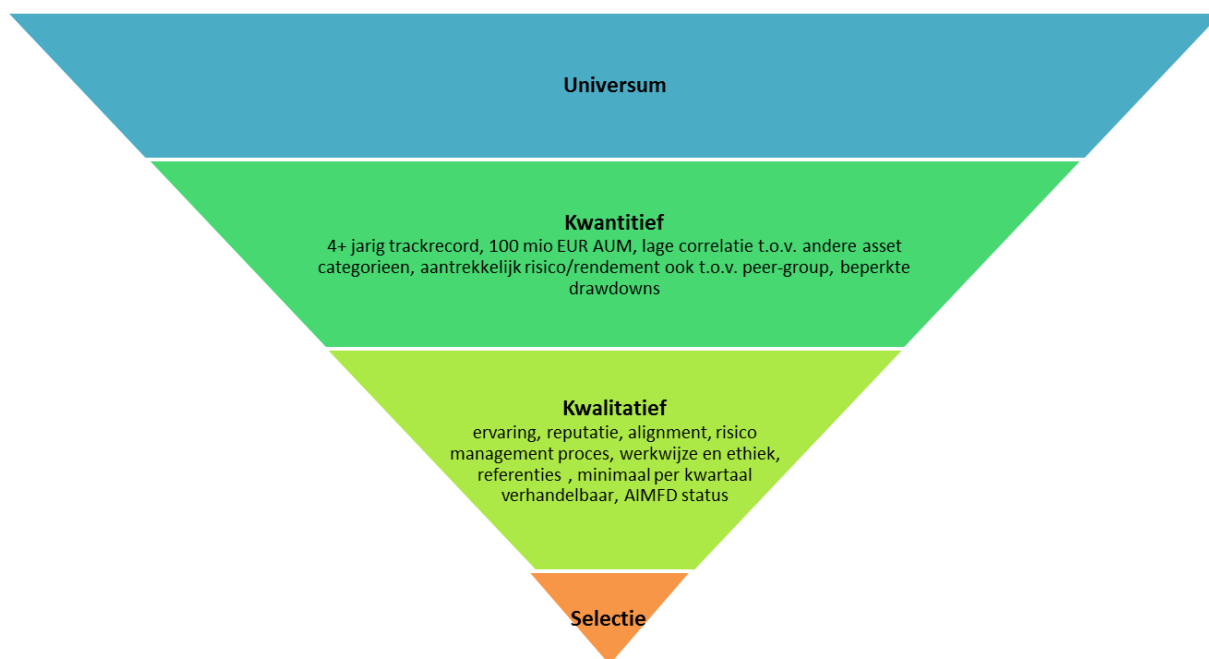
Universum

Kwantitief
4+ jarig trackrecord, 100 mio EUR AUM, lage correlatie t.o.v. andere asset categorieen, aantrekkelijk risico/rendement ook t.o.v. peer-group, beperkte drawdowns

Kwalitatief
ervaring, reputatie, alignment, risico management proces, werkwijze en ethiek, referenties , minimaal per kwartaal verhandelbaar, AIMFD status

Selectie